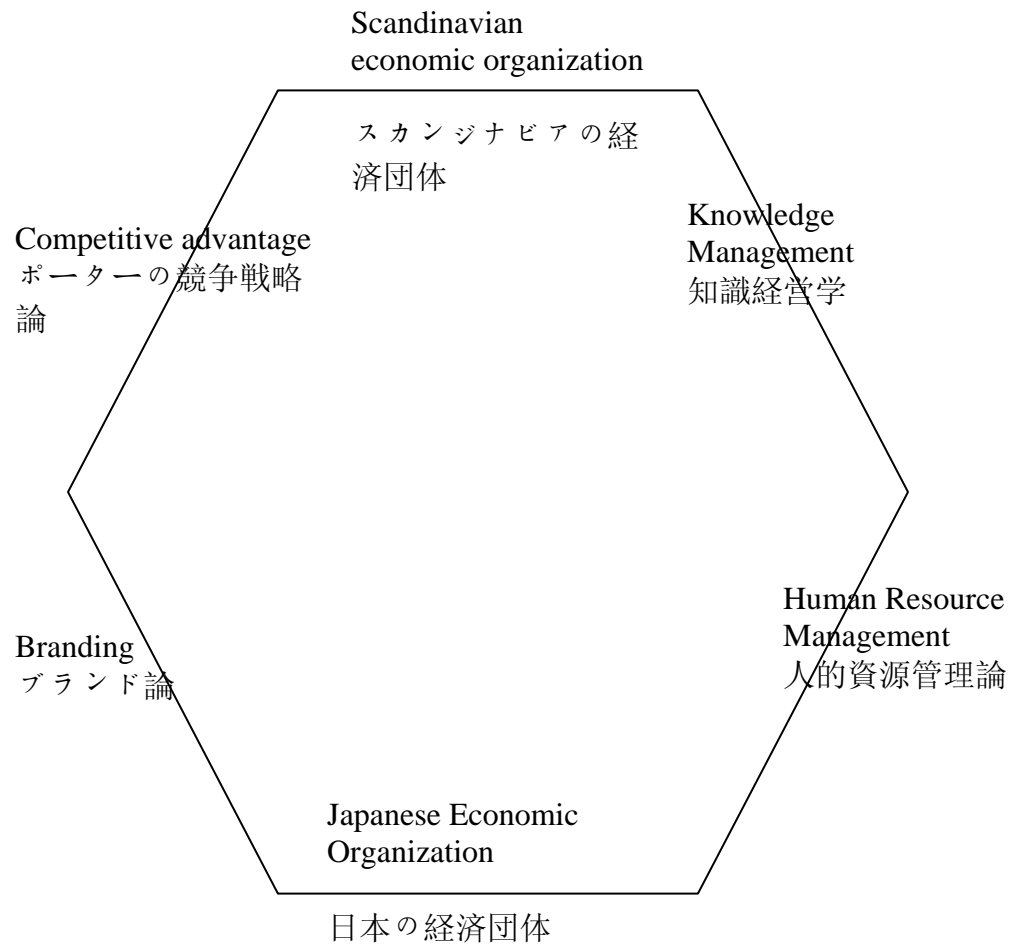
Scandinavian economic organization

スカンジナビアの経済団体

Competitive advantage
ポーターの競争戦略論

Knowledge Management
知識経営学

Human Resource Management
人的資源管理論

Branding
ブランド論

Japanese Economic Organization

日本の経済団体